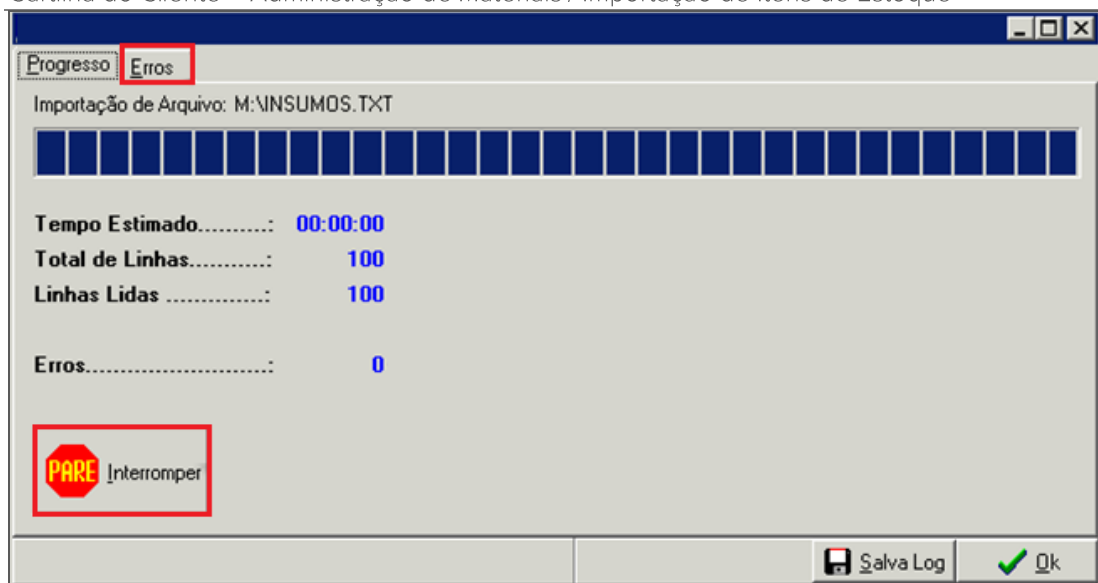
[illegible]

Progresso Erros

Importação de Arquivo: M:\INSUMOS.TXT

Tempo Estimado..........: 00:00:00
Total de Linhas...........: 100
Linhas Lidas ...............: 100

Erros..........................: 0

PARE Interromper

Salva Log ✔ Ok